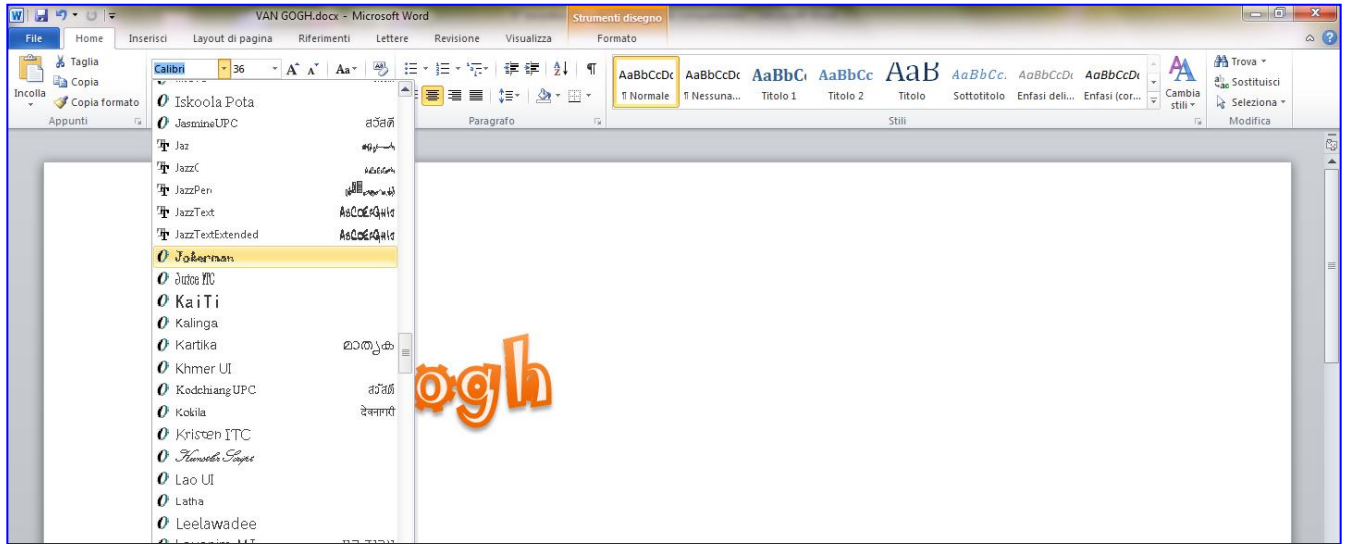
VAN GOGH.docx - Microsoft Word
Strumenti disegno

File
Home
Inserisci
Layout di pagina
Riferimenti
Lettere
Revisione
Visualizza
Formato

Taglia
Copia
Incolla
Copia formato
Appunti

Calibri
36

Paragrafo

AaBbCcDc
¶ Normale
AaBbCcDc
¶ Nessuna...
AaBbC
Titolo 1
AaBbCc
Titolo 2
AaB
Titolo
AaBbCc.
Sottotitolo
AaBbCcDc
Enfasi deli...
AaBbCcDc
Enfasi (cor...
Cambia stili
Stili

Trova
Sostituisci
Seleziona
Modifica

Iskoola Pota
JasmineUPC
Jaz
JazzC
JazzPer
JazzText
JazzTextExtended
Jokerman
Juice ITC
KaiTi
Kalinga
Kartika
Khmer UI
KodchiangUPC
Kokila
Kristen ITC
Kunstler Script
Lao UI
Latha
Leelawadee

ogh